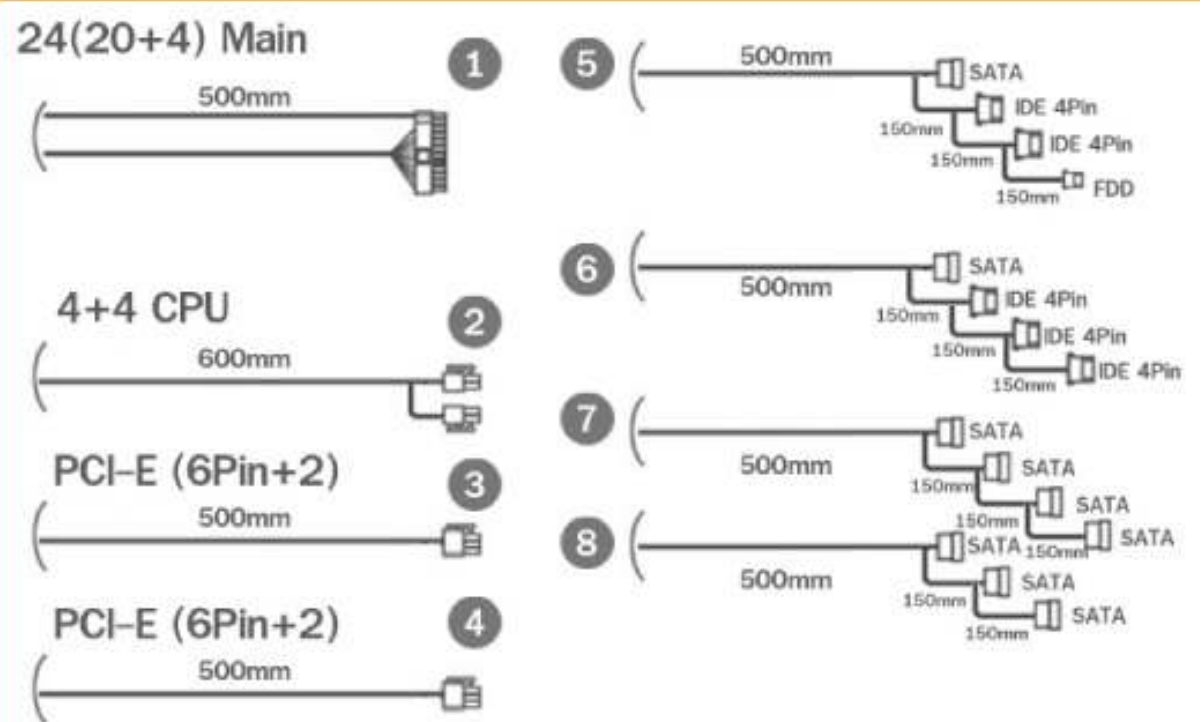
24(20+4) Main
1
500mm

4+4 CPU
2
600mm

PCI-E (6Pin+2)
3
500mm

PCI-E (6Pin+2)
4
500mm

5
500mm
SATA
IDE 4Pin
150mm
IDE 4Pin
150mm
FDD
150mm

6
500mm
SATA
IDE 4Pin
150mm
IDE 4Pin
150mm
IDE 4Pin
150mm

7
500mm
SATA
SATA
150mm
SATA
150mm
SATA
150mm

8
500mm
SATA
SATA
150mm
SATA
150mm